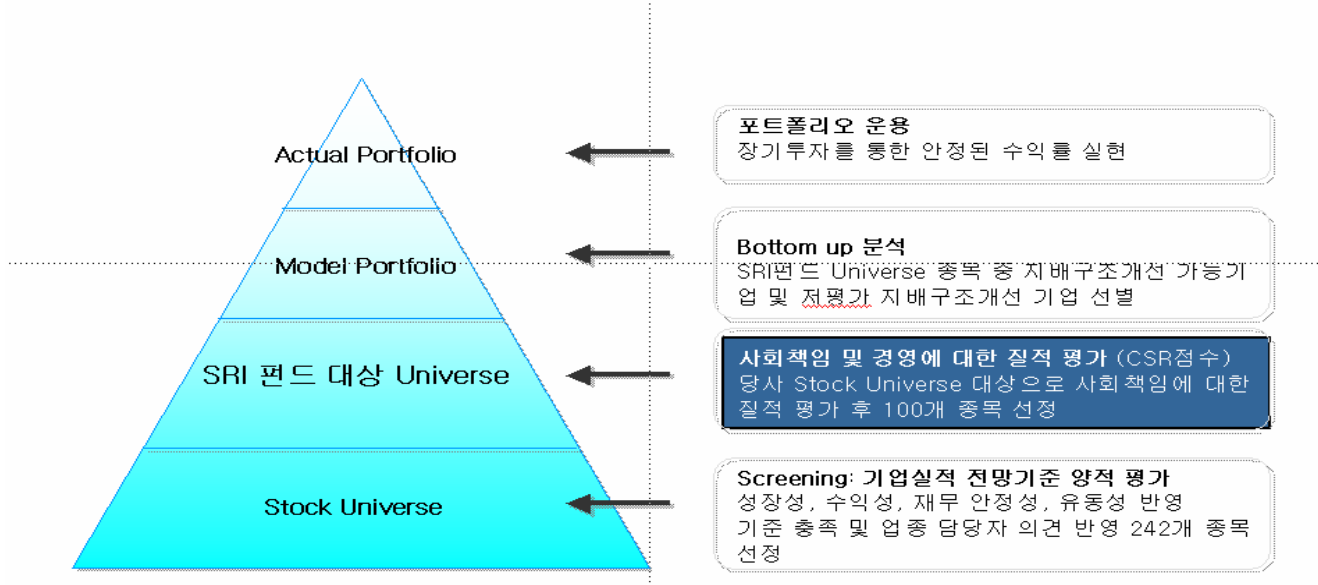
Actual Portfolio

Model Portfolio

SRI 펀드 대상 Universe

Stock Universe

포트폴리오 운용
장기투자를 통한 안정된 수익률 실현

Bottom up 분석
SRI펀드 Universe 종목 중 지배구조개선 가능기업 및 저평가 지배구조개선 기업 선별

사회책임 및 경영에 대한 질적 평가 (CSR점수)
당사 Stock Universe 대상으로 사회책임에 대한 질적 평가 후 100개 종목 선정

Screening: 기업실적 전망기준 양적 평가
성장성, 수익성, 재무 안정성, 유동성 반영
기준 충족 및 업종 담당자 의견 반영 242개 종목 선정